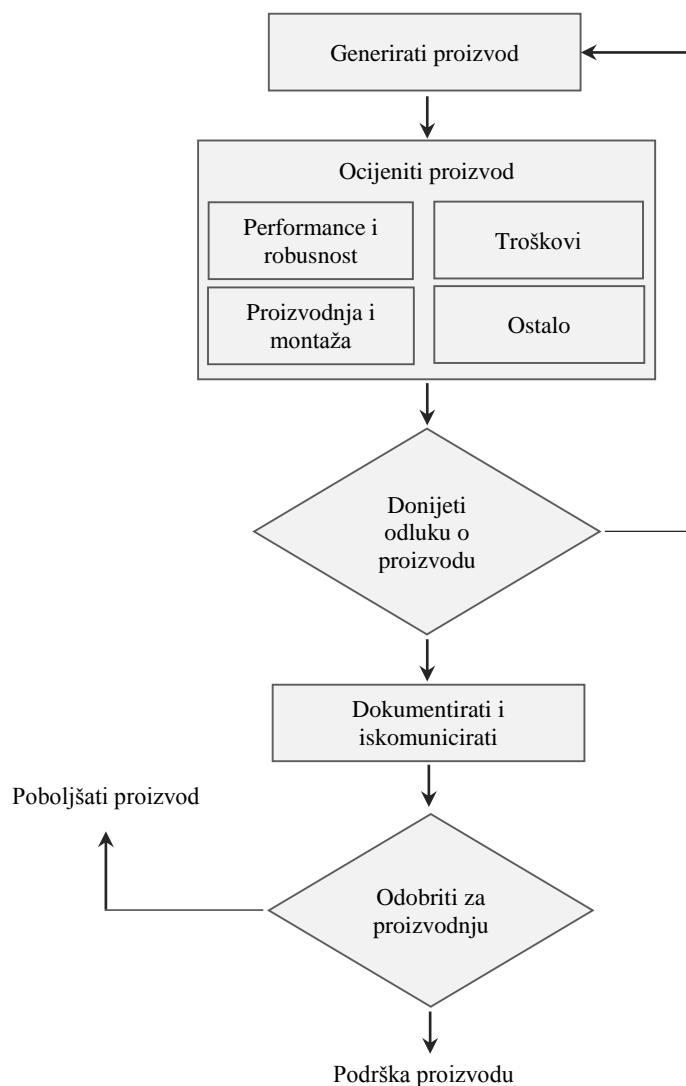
Generirati proizvod

Ocijeniti proizvod

Performance i robusnost

Troškovi

Proizvodnja i montaža

Ostalo

Donijeti odluku o proizvodu

Dokumentirati i iskomunicirati

Poboljšati proizvod

Odobriti za proizvodnju

Podrška proizvodu